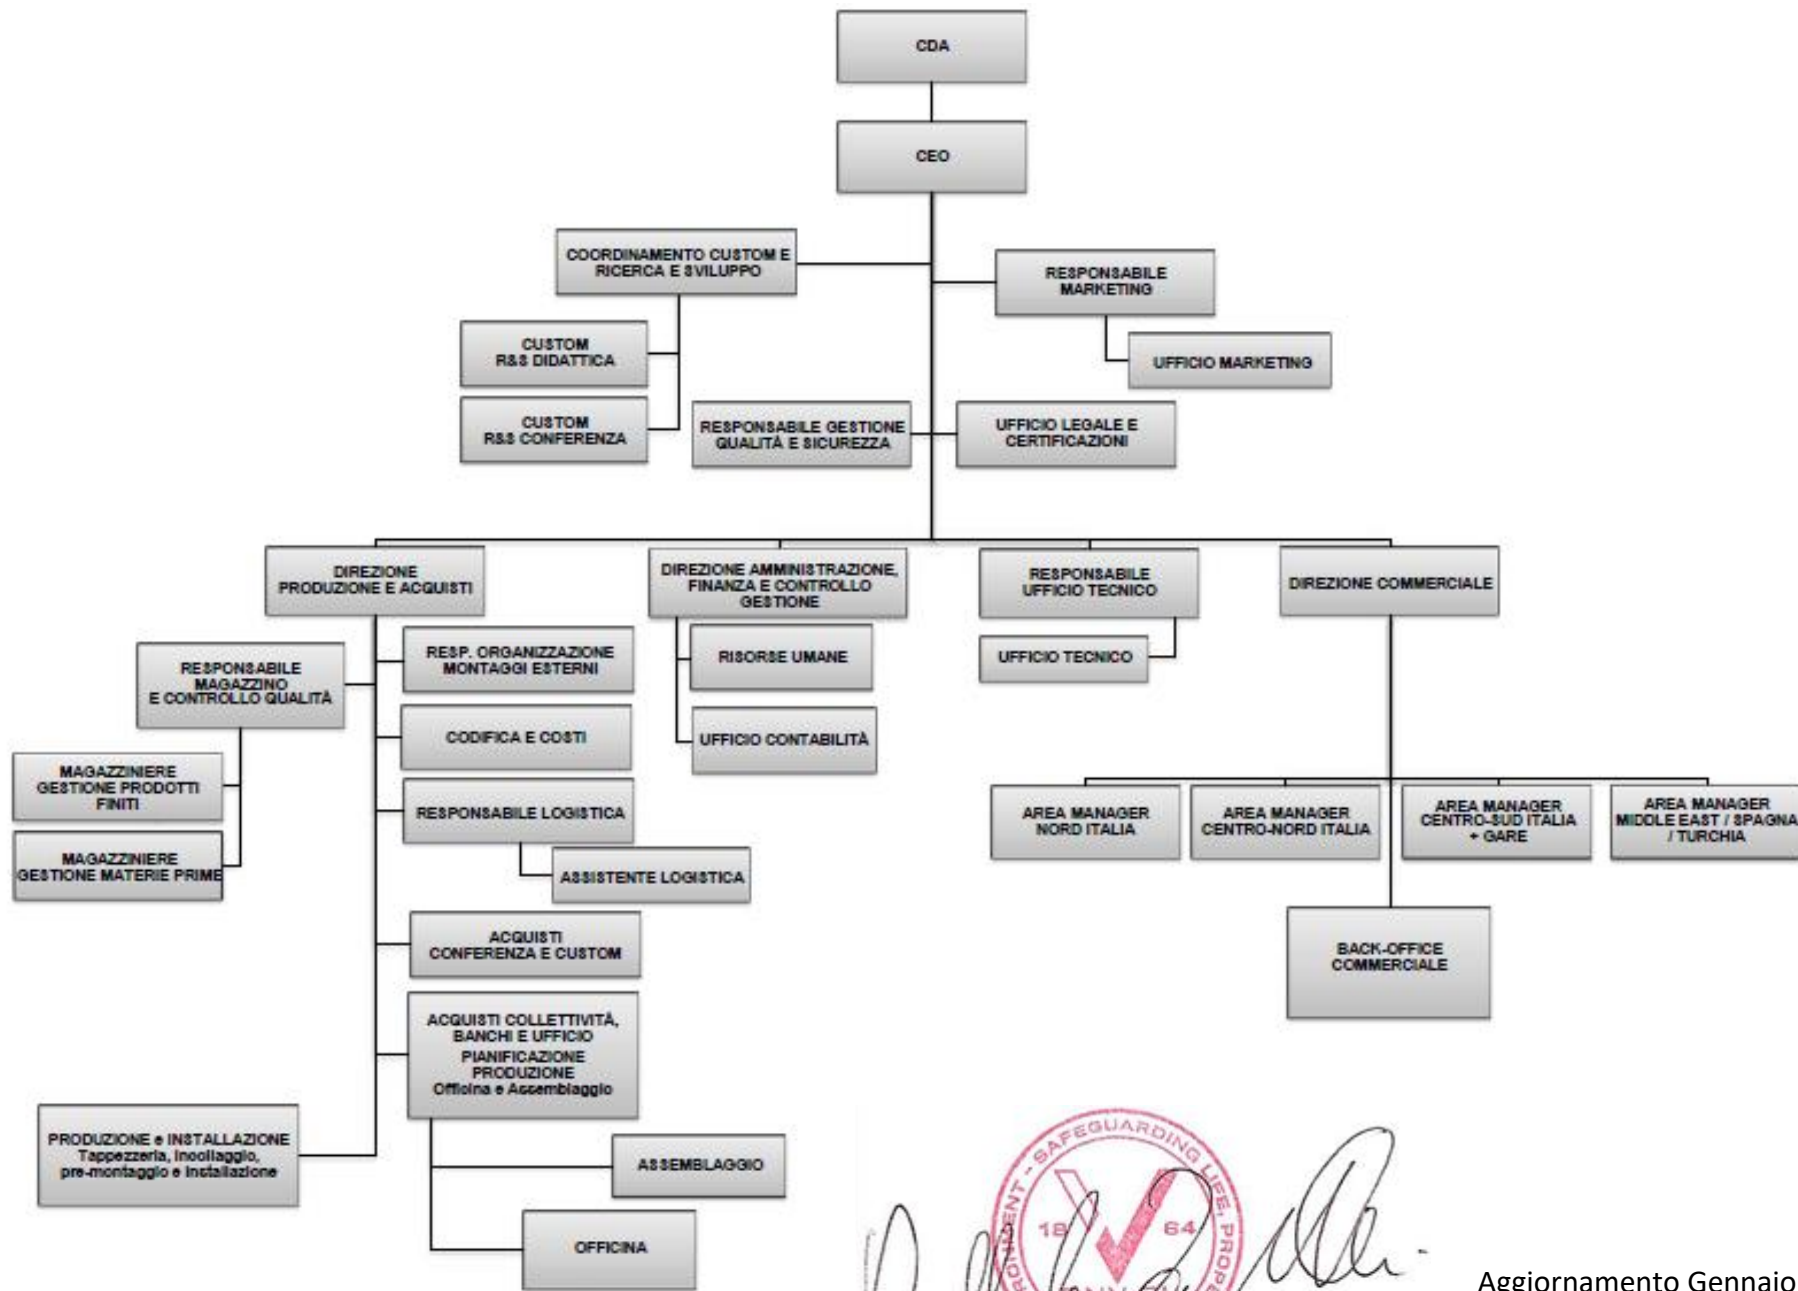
CDA

CEO

COORDINAMENTO CUSTOM E RICERCA E SVILUPPO

RESPONSABILE MARKETING

CUSTOM R&S DIDATTICA

UFFICIO MARKETING

CUSTOM R&S CONFERENZA

RESPONSABILE GESTIONE QUALITÀ E SICUREZZA

UFFICIO LEGALE E CERTIFICAZIONI

DIREZIONE PRODUZIONE E ACQUISTI

DIREZIONE AMMINISTRAZIONE, FINANZA E CONTROLLO GESTIONE

RESPONSABILE UFFICIO TECNICO

DIREZIONE COMMERCIALE

RESPONSABILE MAGAZZINO E CONTROLLO QUALITÀ

RESP. ORGANIZZAZIONE MONTAGGI ESTERNI

RISORSE UMANE

UFFICIO TECNICO

CODIFICA E COSTI

UFFICIO CONTABILITÀ

MAGAZZINIERE GESTIONE PRODOTTI FINITI

RESPONSABILE LOGISTICA

AREA MANAGER NORD ITALIA

AREA MANAGER CENTRO-NORD ITALIA

AREA MANAGER CENTRO-SUD ITALIA + GARE

AREA MANAGER MIDDLE EAST / SPAGNA / TURCHIA

MAGAZZINIERE GESTIONE MATERIE PRIME

ASSISTENTE LOGISTICA

ACQUISTI CONFERENZA E CUSTOM

BACK-OFFICE COMMERCIALE

ACQUISTI COLLETTIVITÀ, BANCHI E UFFICIO
PIANIFICAZIONE PRODUZIONE
Officina e Assemblaggio

PRODUZIONE e INSTALLAZIONE Tappezzeria, incollaggio, pre-montaggio e installazione

ASSEMBLAGGIO

OFFICINA

SAFEGUARDING LIFE, PROPE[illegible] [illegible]RONMENT 18 64

Aggiornamento Gennaio